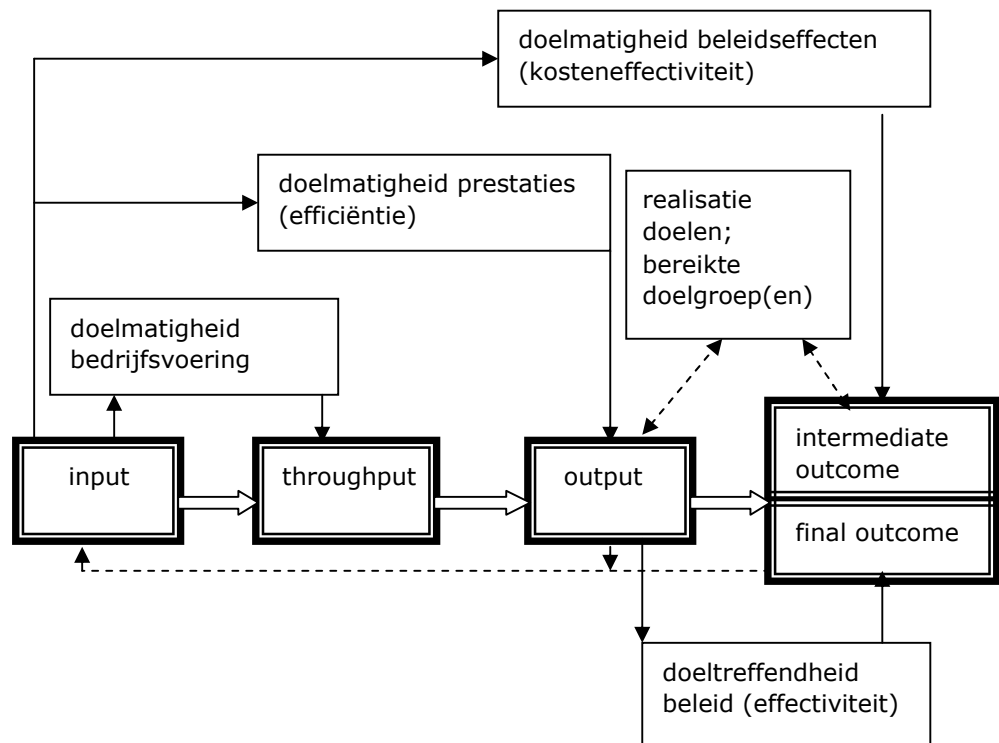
doelmatigheid beleidseffecten (kosteneffectiviteit)

doelmatigheid prestaties (efficiëntie)

realisatie doelen; bereikte doelgroep(en)

doelmatigheid bedrijfsvoering

input

throughput

output

intermediate outcome

final outcome

doeltreffendheid beleid (effectiviteit)